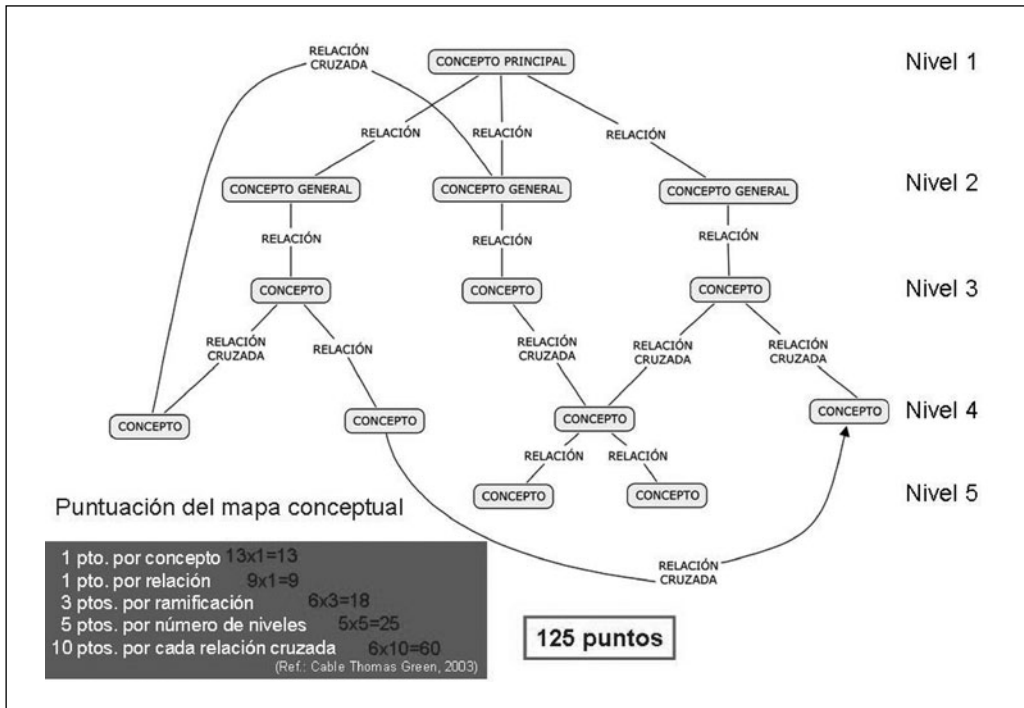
RELACIÓN CRUZADA

CONCEPTO PRINCIPAL

Nivel 1

RELACIÓN

RELACIÓN

RELACIÓN

CONCEPTO GENERAL

CONCEPTO GENERAL

CONCEPTO GENERAL

Nivel 2

RELACIÓN

RELACIÓN

RELACIÓN

CONCEPTO

CONCEPTO

CONCEPTO

Nivel 3

RELACIÓN CRUZADA

RELACIÓN

RELACIÓN CRUZADA

RELACIÓN CRUZADA

RELACIÓN CRUZADA

CONCEPTO

CONCEPTO

CONCEPTO

CONCEPTO

Nivel 4

RELACIÓN

RELACIÓN

CONCEPTO

CONCEPTO

Nivel 5

Puntuación del mapa conceptual

1 pto. por concepto 13x1=13
1 pto. por relación 9x1=9
3 ptos. por ramificación 6x3=18
5 ptos. por número de niveles 5x5=25
10 ptos. por cada relación cruzada 6x10=60
(Ref.: Cable Thomas Green, 2003)

RELACIÓN CRUZADA

125 puntos